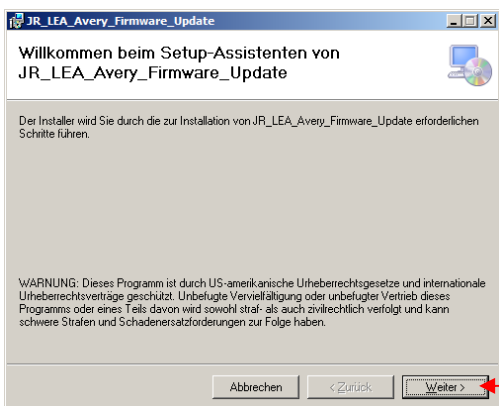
JR_LEA_Avery_Firmware_Update

Willkommen beim Setup-Assistenten von JR_LEA_Avery_Firmware_Update

Der Installer wird Sie durch die zur Installation von JR_LEA_Avery_Firmware_Update erforderlichen Schritte führen.

WARNUNG: Dieses Programm ist durch US-amerikanische Urheberrechtsgesetze und internationale Urheberrechtsverträge geschützt. Unbefugte Vervielfältigung oder unbefugter Vertrieb dieses Programms oder eines Teils davon wird sowohl straf- als auch zivilrechtlich verfolgt und kann schwere Strafen und Schadenersatzforderungen zur Folge haben.

Abbrechen

< Zurück

Weiter >